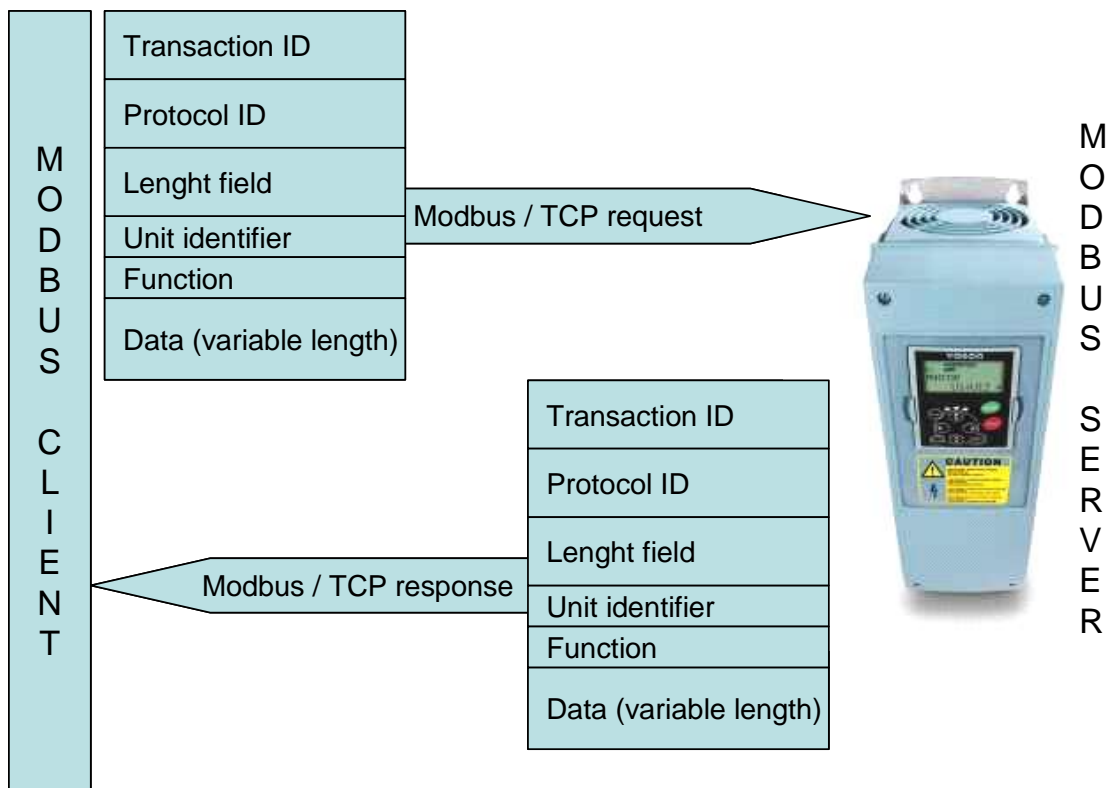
MODBUS CLIENT

| Transaction ID |
|---|
| Protocol ID |
| Lenght field |
| Unit identifier |
| Function |
| Data (variable length) |

Modbus / TCP request

MODBUS SERVER

| Transaction ID |
|---|
| Protocol ID |
| Lenght field |
| Unit identifier |
| Function |
| Data (variable length) |

Modbus / TCP response

CAUTION